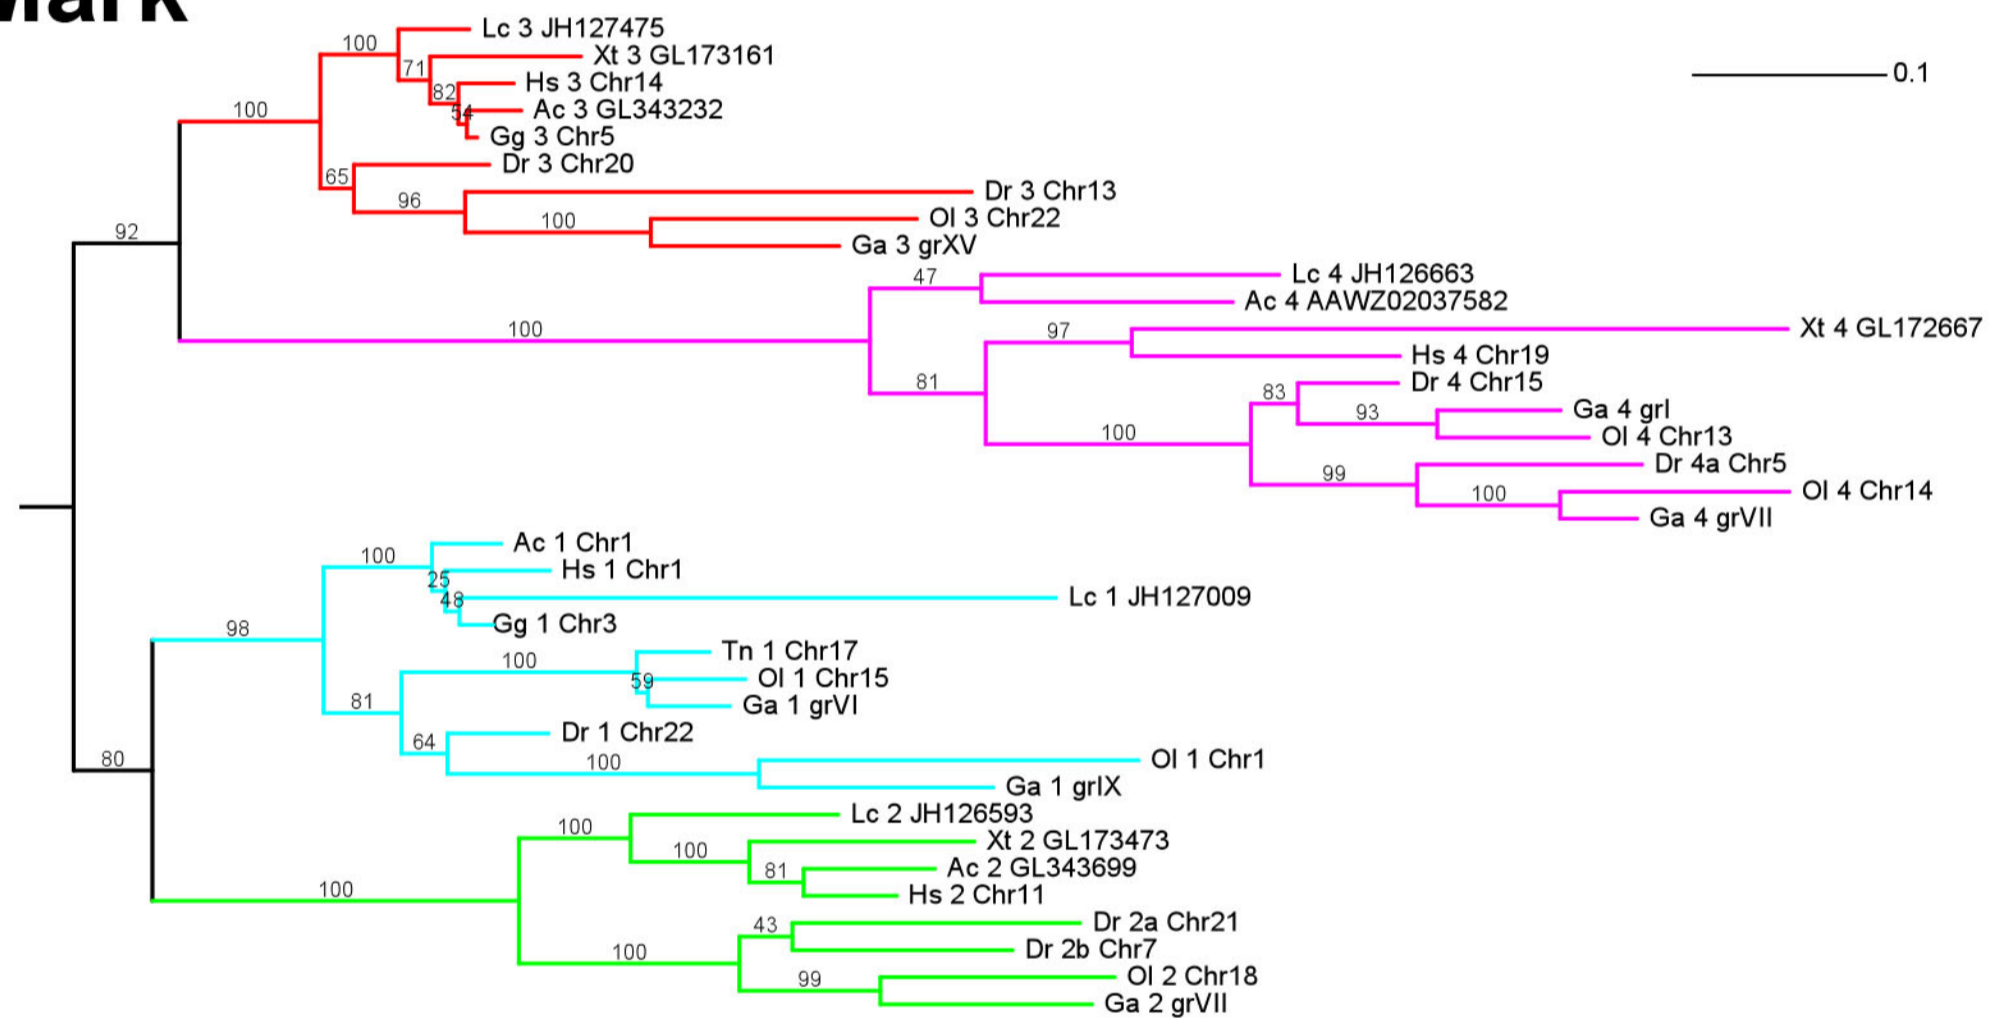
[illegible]ark

Lc 3 JH127475
100
Xt 3 GL173161
71
Hs 3 Chr14
82
Ac 3 GL343232
54
Gg 3 Chr5
100
Dr 3 Chr20
65
Dr 3 Chr13
96
Ol 3 Chr22
100
Ga 3 grXV
92
0.1
Lc 4 JH126663
47
Ac 4 AAWZ02037582
100
Xt 4 GL172667
97
Hs 4 Chr19
81
Dr 4 Chr15
83
Ga 4 grI
93
Ol 4 Chr13
100
Dr 4a Chr5
99
Ol 4 Chr14
100
Ga 4 grVII
Ac 1 Chr1
100
Hs 1 Chr1
25
Lc 1 JH127009
48
Gg 1 Chr3
98
Tn 1 Chr17
100
Ol 1 Chr15
59
Ga 1 grVI
81
Dr 1 Chr22
64
Ol 1 Chr1
100
Ga 1 grIX
80
Lc 2 JH126593
100
Xt 2 GL173473
100
Ac 2 GL343699
81
Hs 2 Chr11
100
Dr 2a Chr21
43
Dr 2b Chr7
100
Ol 2 Chr18
99
Ga 2 grVII